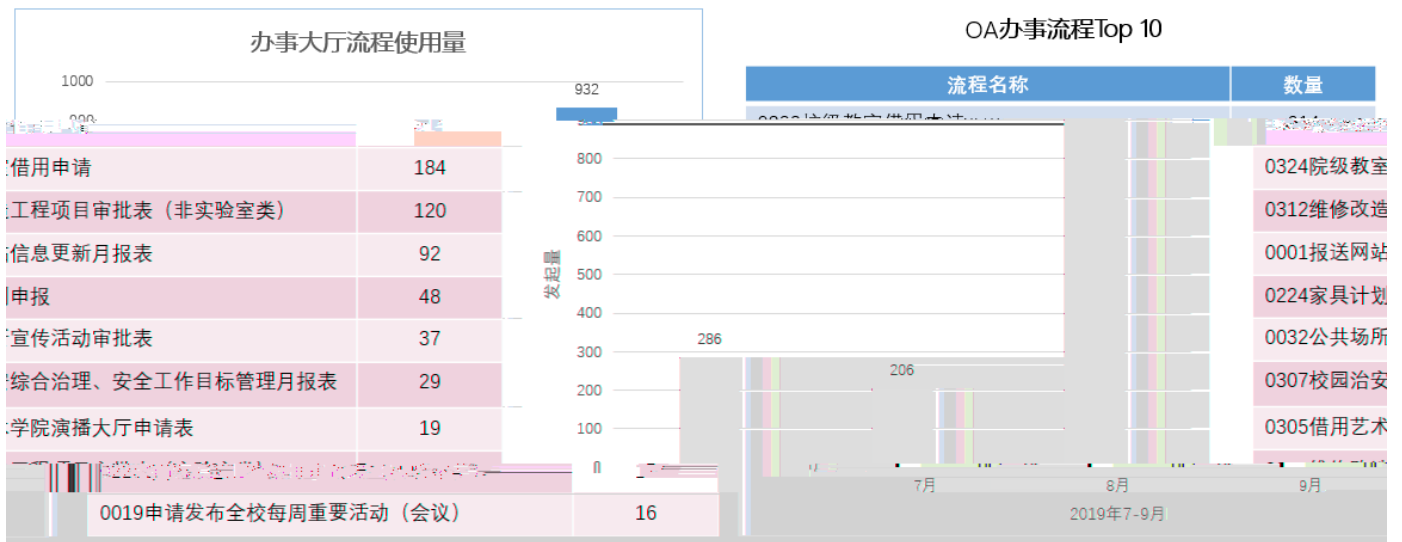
办事大厅流程使用量

1000

932

OA办事流程Top 10

| 流程名称 | 数量 |
|---|---|
| 借用申请 | 184 |
| 工程项目审批表（非实验室类） | 120 |
| 信息更新月报表 | 92 |
| 申报 | 48 |
| 宣传活动审批表 | 37 |
| 综合治理、安全工作目标管理月报表 | 29 |
| 学院演播大厅申请表 | 19 |
| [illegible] | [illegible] |
| 0019申请发布全校每周重要活动（会议） | 16 |

900
800
700
600
500
400
300
200
100
0

发起量

286

206

7月
8月
9月

2019年7-9月

0324院级教室
0312维修改造
0001报送网站
0224家具计划
0032公共场所
0307校园治安
0305借用艺术